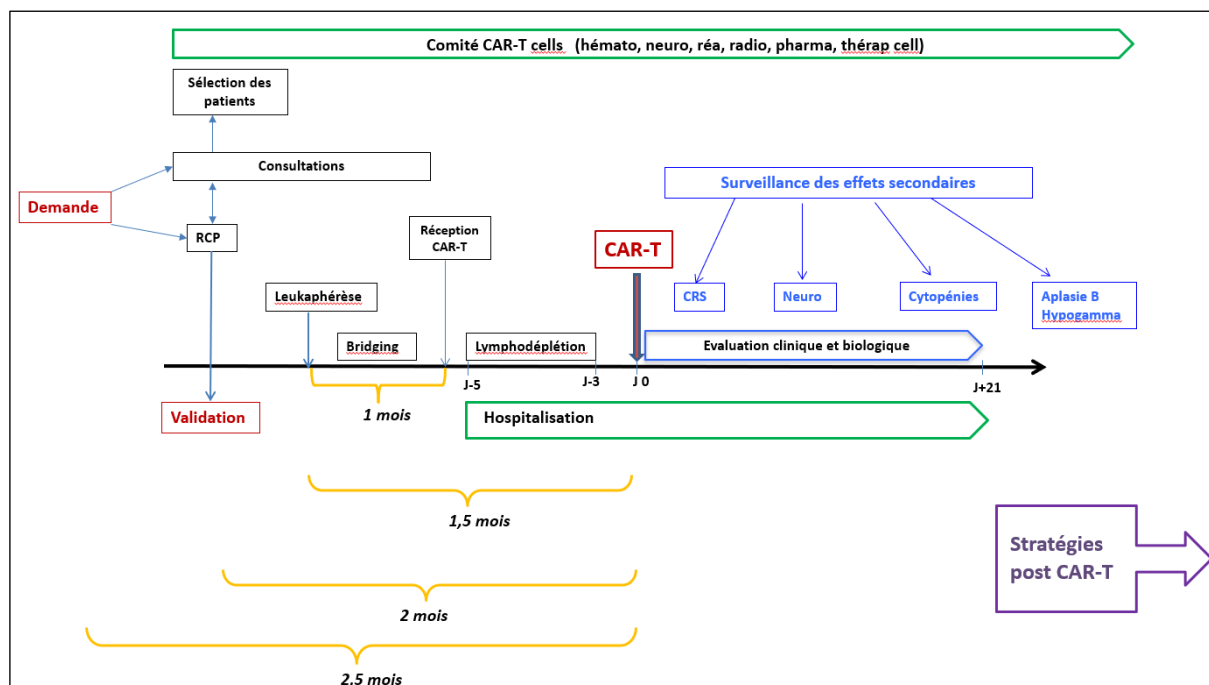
Comité CAR-T cells (hémato, neuro, réa, radio, pharma, thérap cell)

Sélection des patients

Consultations

Demande

RCP

Validation

Surveillance des effets secondaires

Réception CAR-T

CAR-T

CRS

Neuro

Cytopénies

Aplasie B Hypogamma

Leukaphérèse

Bridging

Lymphodéplétion

Evaluation clinique et biologique

J-5

J-3

J 0

J+21

1 mois

Hospitalisation

1,5 mois

Stratégies post CAR-T

2 mois

2.5 mois